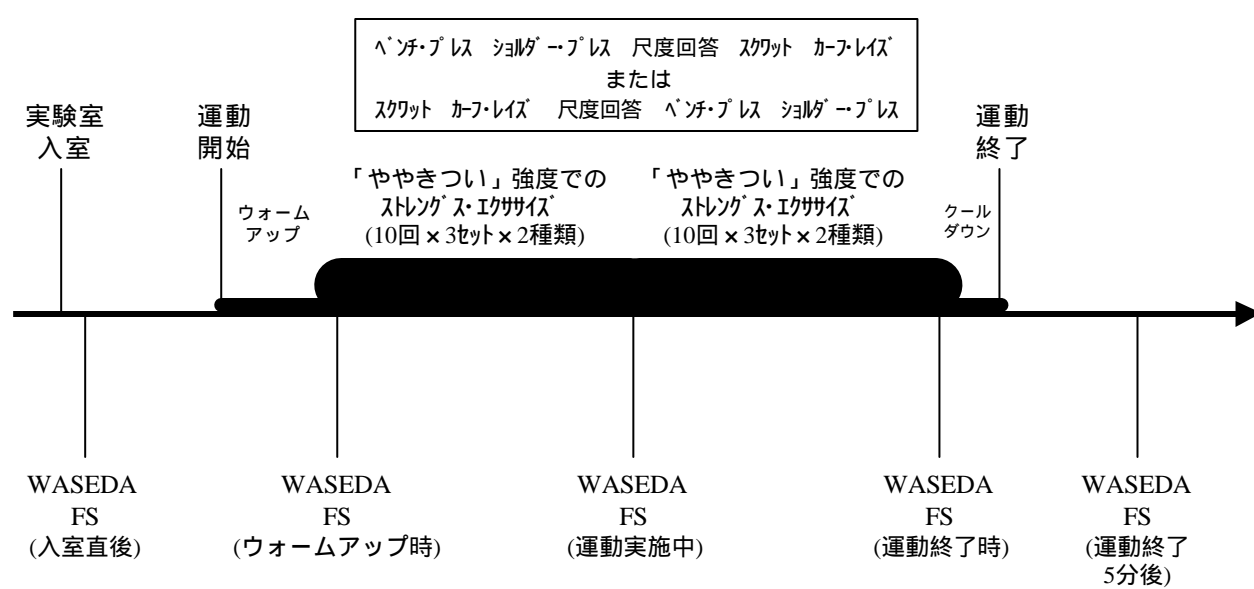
ベンチ・プレス　ショルダー・プレス　尺度回答　スクワット　カーフ・レイズ
または
スクワット　カーフ・レイズ　尺度回答　ベンチ・プレス　ショルダー・プレス

実験室
入室

運動
開始

ウォーム
アップ

「ややきつい」強度での
ストレングス・エクササイズ
(10回×3セット×2種類)

「ややきつい」強度での
ストレングス・エクササイズ
(10回×3セット×2種類)

クール
ダウン

運動
終了

WASEDA
FS
(入室直後)

WASEDA
FS
(ウォームアップ時)

WASEDA
FS
(運動実施中)

WASEDA
FS
(運動終了時)

WASEDA
FS
(運動終了
5分後)